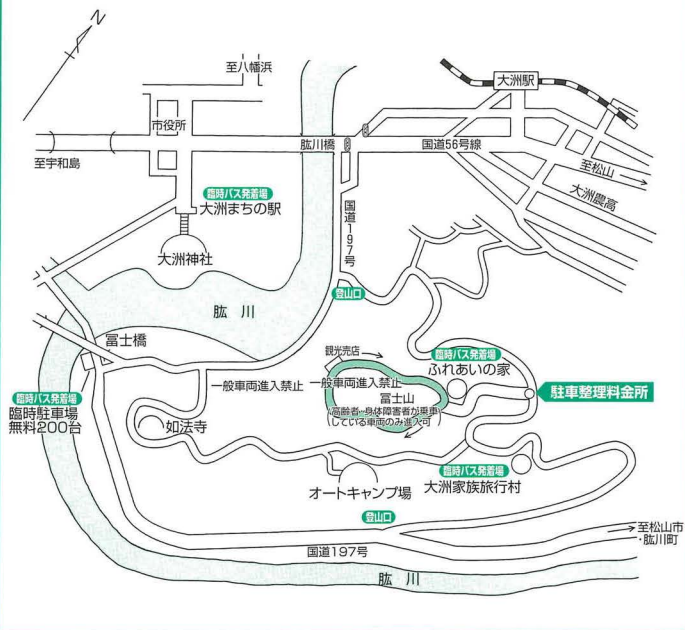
N

至八幡浜

大洲駅

市役所

肱川橋

国道56号線

至宇和島

至松山

大洲農高

臨時バス発着場
大洲まちの駅

国道197号

大洲神社

登山口

肱　川

冨士橋

観光売店

臨時バス発着場
ふれあいの家

駐車整理料金所

臨時バス発着場
臨時駐車場
無料200台

一般車両進入禁止

一般車両進入禁止

冨士山

（高齢者・身体障害者が乗車している車両のみ進入可）

如法寺

臨時バス発着場

オートキャンプ場

大洲家族旅行村

登山口

至松山市・肱川町

国道197号

肱　川